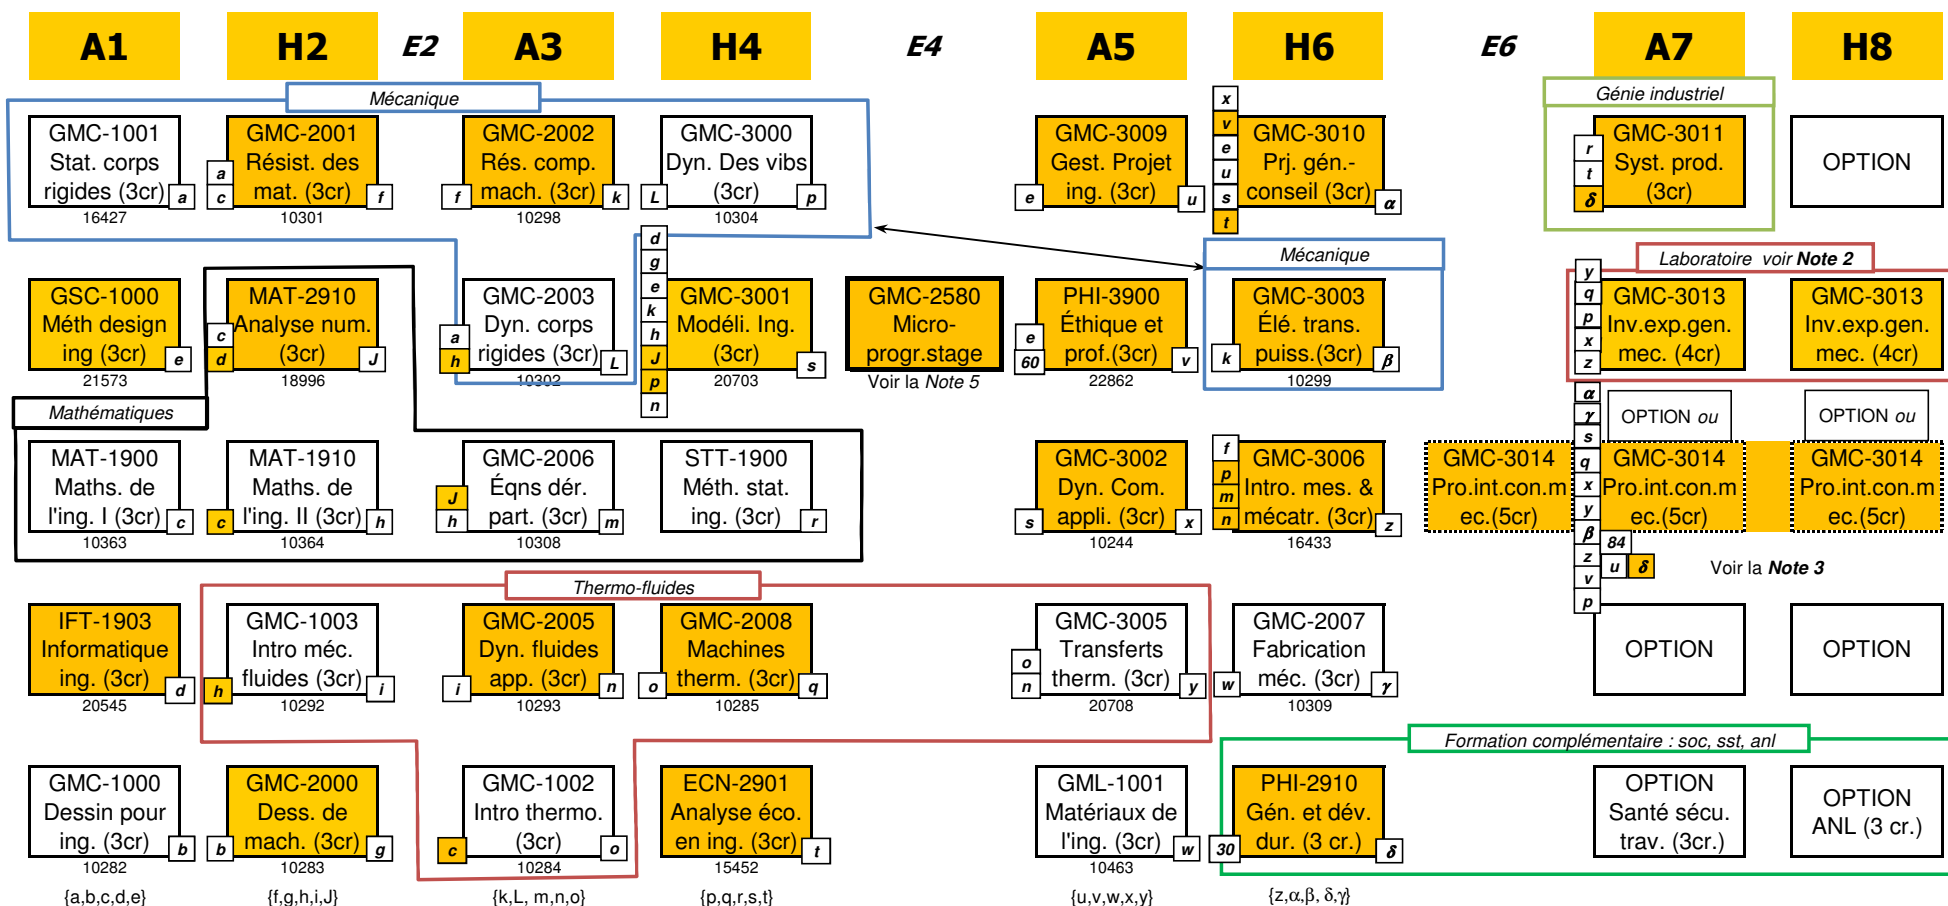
A1 H2 E2 A3 H4 E4 A5 H6 E6 A7 H8

Mécanique

GMC-1001 Stat. corps rigides (3cr) a 16427

a c GMC-2001 Résist. des mat. (3cr) f 10301

f GMC-2002 Rés. comp. mach. (3cr) k 10298

L GMC-3000 Dyn. Des vibs (3cr) p 10304

e GMC-3009 Gest. Projet ing. (3cr) u

x v e u s t GMC-3010 Prj. gén.-conseil (3cr) $\alpha$

Génie industriel

r t $\delta$ GMC-3011 Syst. prod. (3cr)

OPTION

Mécanique

Laboratoire voir Note 2

GSC-1000 Méth design ing (3cr) e 21573

c d MAT-2910 Analyse num. (3cr) J 18996

a h GMC-2003 Dyn. corps rigides (3cr) L 10302

d g e k h J p n GMC-3001 Modéli. Ing. (3cr) s 20703

GMC-2580 Micro-progr.stage Voir la Note 5

e 60 PHI-3900 Éthique et prof.(3cr) v 22862

k GMC-3003 Élé. trans. puiss.(3cr) $\beta$ 10299

y q p x z GMC-3013 Inv.exp.gen. mec. (4cr)

GMC-3013 Inv.exp.gen. mec. (4cr)

Mathématiques

MAT-1900 Maths. de l'ing. I (3cr) c 10363

c MAT-1910 Maths. de l'ing. II (3cr) h 10364

J h GMC-2006 Éqns dér. part. (3cr) m 10308

STT-1900 Méth. stat. ing. (3cr) r

s GMC-3002 Dyn. Com. appli. (3cr) x 10244

f p m n GMC-3006 Intro. mes. & mécatr. (3cr) z 16433

GMC-3014 Pro.int.con.mec.(5cr)

$\alpha$ $\gamma$ s q x y $\beta$ z v p

OPTION ou GMC-3014 Pro.int.con.mec.(5cr)

OPTION ou GMC-3014 Pro.int.con.mec.(5cr)

84 u $\delta$ Voir la Note 3

Thermo-fluides

IFT-1903 Informatique ing. (3cr) d 20545

h GMC-1003 Intro méc. fluides (3cr) i 10292

i GMC-2005 Dyn. fluides app. (3cr) n 10293

o GMC-2008 Machines therm. (3cr) q 10285

o n GMC-3005 Transferts therm. (3cr) y 20708

w GMC-2007 Fabrication méc. (3cr) $\gamma$ 10309

OPTION

OPTION

Formation complémentaire : soc, sst, anl

GMC-1000 Dessin pour ing. (3cr) b 10282

b GMC-2000 Dess. de mach. (3cr) g 10283

c GMC-1002 Intro thermo. (3cr) o 10284

ECN-2901 Analyse éco. en ing. (3cr) t 15452

GML-1001 Matériaux de l'ing. (3cr) w 10463

30 PHI-2910 Gén. et dév. dur. (3 cr.) $\delta$

OPTION Santé sécu. trav. (3cr.)

OPTION ANL (3 cr.)

{a,b,c,d,e} {f,g,h,i,J} {k,L, m,n,o} {p,q,r,s,t} {u,v,w,x,y} {z,$\alpha$,$\beta$, $\delta$,$\gamma$}